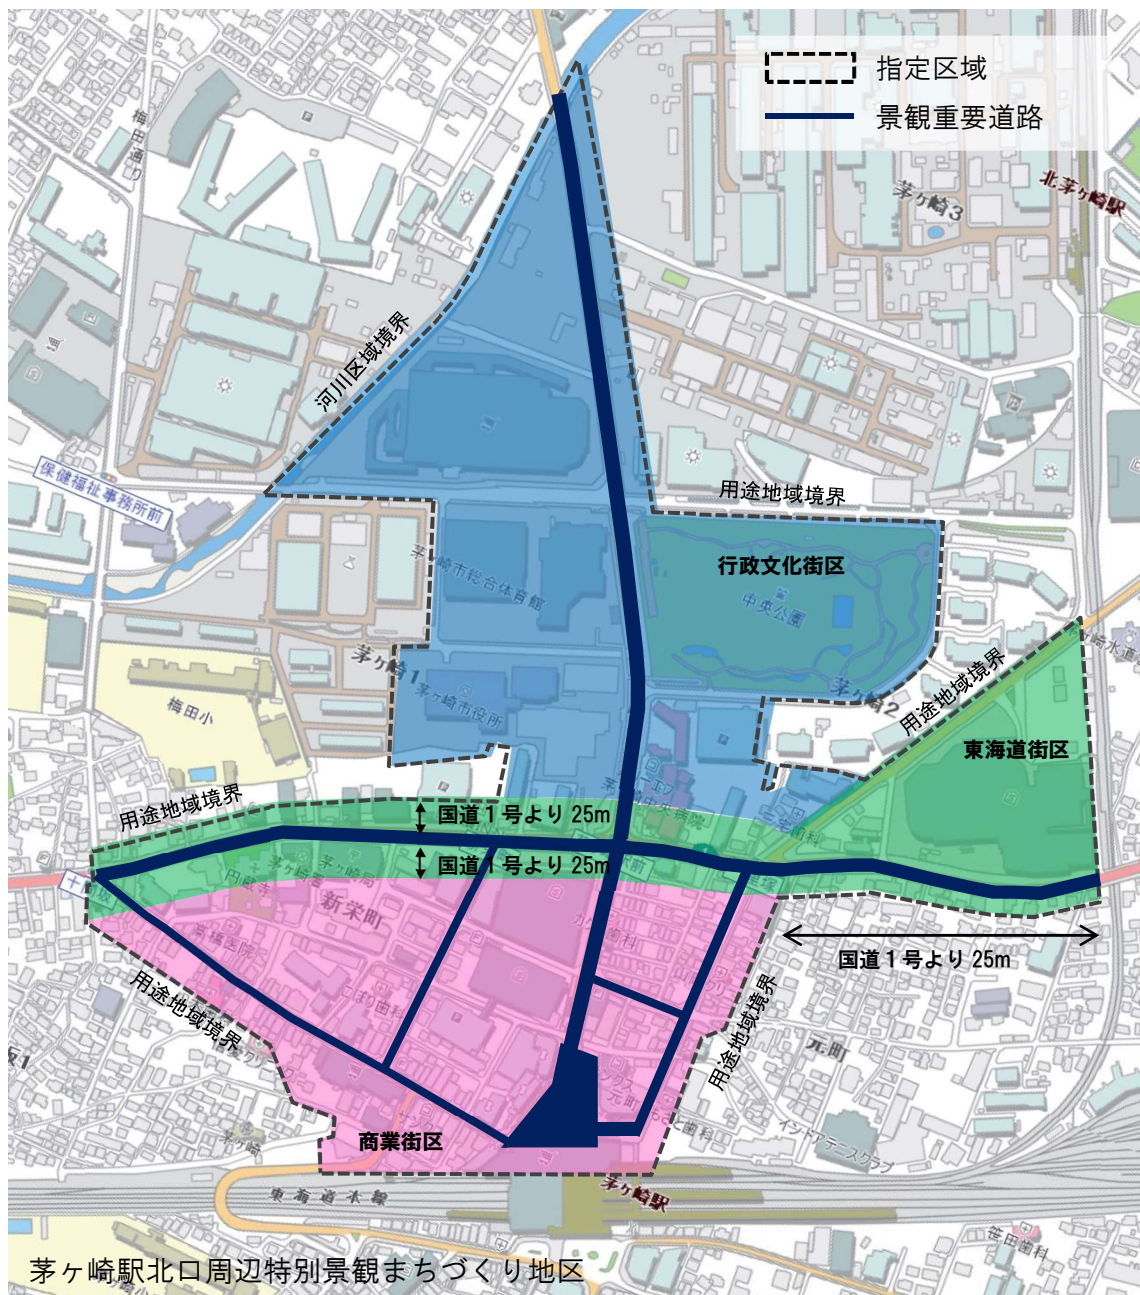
指定区域
景観重要道路

北茅ヶ崎駅
茅ヶ崎3
梅田通り
河川区域境界
保健福祉事務所前
用途地域境界
茅ヶ崎市総合体育館
行政文化街区
中央公園
茅ヶ崎1
茅ヶ崎市役所
茅ヶ崎2
用途地域境界
東海道街区
梅田小
用途地域境界
国道１号より 25m
国道１号より 25m
新栄町
国道１号より 25m
用途地域境界
用途地域境界
元町
商業街区
東海道本線
茅ヶ崎駅
茅ヶ崎駅北口周辺特別景観まちづくり地区